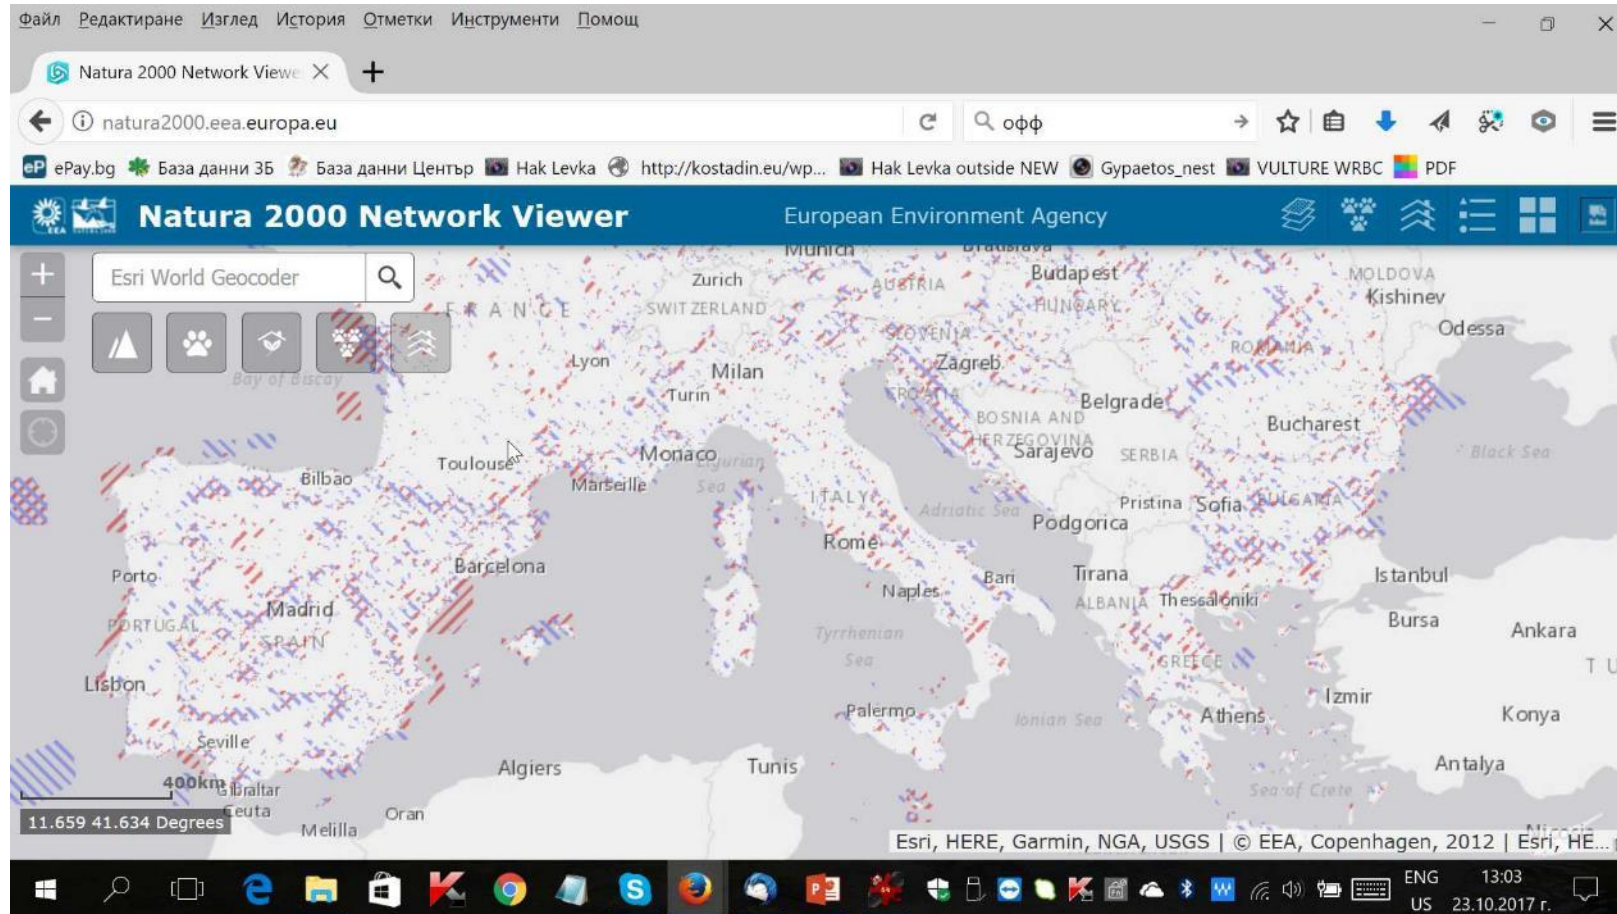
Файл Редактиране Изглед История Отметки Инструменти Помощ

Natura 2000 Network Viewe

natura2000.eea.europa.eu

офф

ePay.bg База данни ЗБ База данни Център Hak Levka http://kostadin.eu/wp... Hak Levka outside NEW Gypaetos_nest VULTURE WRBC PDF

Natura 2000 Network Viewer

European Environment Agency

Esri World Geocoder

Munich Bratislava Zurich AUSTRIA Budapest MOLDOVA Kishinev FRANCE SWITZERLAND HUNGARY Odessa SLOVENIA Lyon Zagreb ROMANIA Milan Turin CROATIA Belgrade Bay of Biscay BOSNIA AND HERZEGOVINA Bucharest Sarajevo SERBIA Black Sea Toulouse Monaco Ligurian Sea Bilbao Marseille ITALY Adriatic Sea Pristina Sofia BULGARIA Podgorica Rome Barcelona Porto Bari Tirana Istanbul Naples ALBANIA Thessaloniki Madrid PORTUGAL SPAIN Bursa Ankara Tyrrhenian Sea GREECE TU Lisbon Izmir Palermo Ionian Sea Athens Konya Seville 400km Gibraltar Algiers Tunis Antalya Ceuta Sea of Crete Oran Melilla

11.659 41.634 Degrees

Esri, HERE, Garmin, NGA, USGS | © EEA, Copenhagen, 2012 | Esri, HE...

ENG US 13:03 23.10.2017 г.